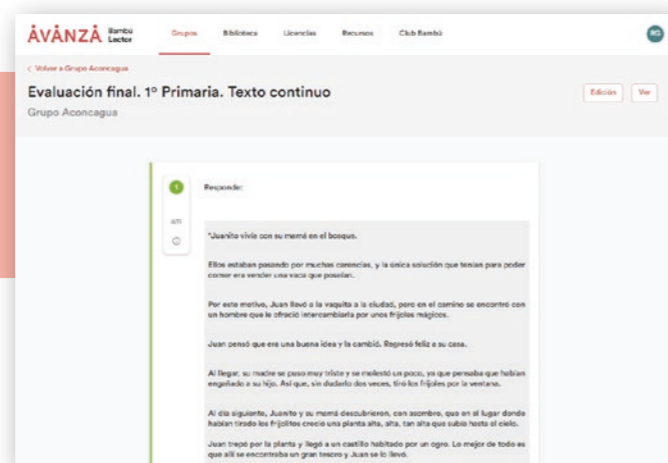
ÁVANZA Bambú Lector

Grupos Biblioteca Licencias Recursos Club Bambú

RG

< Volver a Grupo Aconcagua

Evaluación final. 1º Primaria. Texto continuo

Grupo Aconcagua

Edición Ver

1

Responde:

"Juanito vivía con su mamá en el bosque.

Ellos estaban pasando por muchas carencias, y la única solución que tenían para poder comer era vender una vaca que poseían.

Por este motivo, Juan llevó a la vaquita a la ciudad, pero en el camino se encontró con un hombre que le ofreció intercambiarla por unos frijoles mágicos.

Juan pensó que era una buena idea y la cambió. Regresó feliz a su casa.

Al llegar, su madre se puso muy triste y se molestó un poco, ya que pensaba que habían engañado a su hijo. Así que, sin dudarlo dos veces, tiró los frijoles por la ventana.

Al día siguiente, Juanito y su mamá descubrieron, con asombro, que en el lugar donde habían tirado los frijolitos creció una planta alta, alta, tan alta que subía hasta el cielo.

Juan trepó por la planta y llegó a un castillo habitado por un ogro. Lo mejor de todo es que allí se encontraba un gran tesoro y Juan se lo llevó.